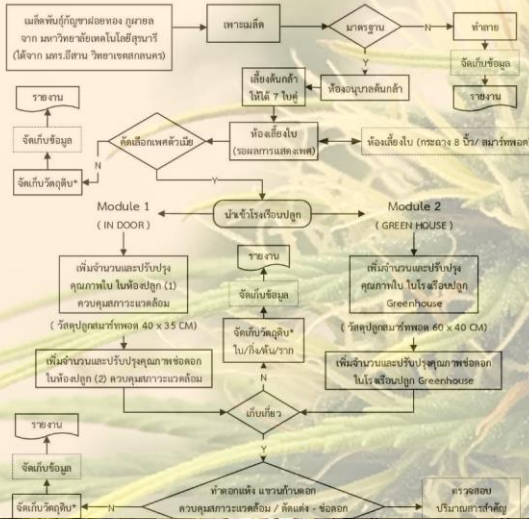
เมล็ดพันธุ์กัญชาฝอยทอง ภูพาน จาก มหาวิทยาลัยเทคโนโลยีสุรนารี (ได้จาก มทร.อีสาน วิทยาเขตสกลนคร)

เพาะเมล็ด

มาตรฐาน

N

ทำลาย

จัดเก็บข้อมูล

รายงาน

Y

ห้องอนุบาลต้นกล้า

เลี้ยงต้นกล้า ให้ได้ 7 ใบคู่

รายงาน

จัดเก็บข้อมูล

คัดเลือกเพศตัวเมีย

ห้องเลี้ยงใบ (รอผลการแสดงเพศ)

ห้องเลี้ยงใบ (กระถาง 8 นิ้ว/ สมาร์ทพอต

N

จัดเก็บวัตถุดิบ*

Y

Module 1

( IN DOOR )

นำเข้าโรงเรือนปลูก

Module 2

( GREEN HOUSE )

เพิ่มจำนวนและปรับปรุงคุณภาพใบ ในห้องปลูก (1) ควบคุมสภาวะแวดล้อม

รายงาน

จัดเก็บข้อมูล

เพิ่มจำนวนและปรับปรุงคุณภาพใบ ในโรงเรือนปลูก Greenhouse

( วัสดุปลูกสมาร์ทพอต 40 x 35 CM)

จัดเก็บวัตถุดิบ* ใบ/กิ่ง/ต้น/ราก

( วัสดุปลูกสมาร์ทพอต 60 x 40 CM)

เพิ่มจำนวนและปรับปรุงคุณภาพช่อดอก ในห้องปลูก (2) ควบคุมสภาวะแวดล้อม

N

เพิ่มจำนวนและปรับปรุงคุณภาพช่อดอก ในโรงเรือนปลูก Greenhouse

เก็บเกี่ยว

รายงาน

Y

จัดเก็บข้อมูล

จัดเก็บวัตถุดิบ*

N

ทำดอกแห้ง แขวนก้านดอก ควบคุมสภาวะแวดล้อม / ตัดแต่ง - ช่อดอก

ตรวจสอบ ปริมาณสารสำคัญ